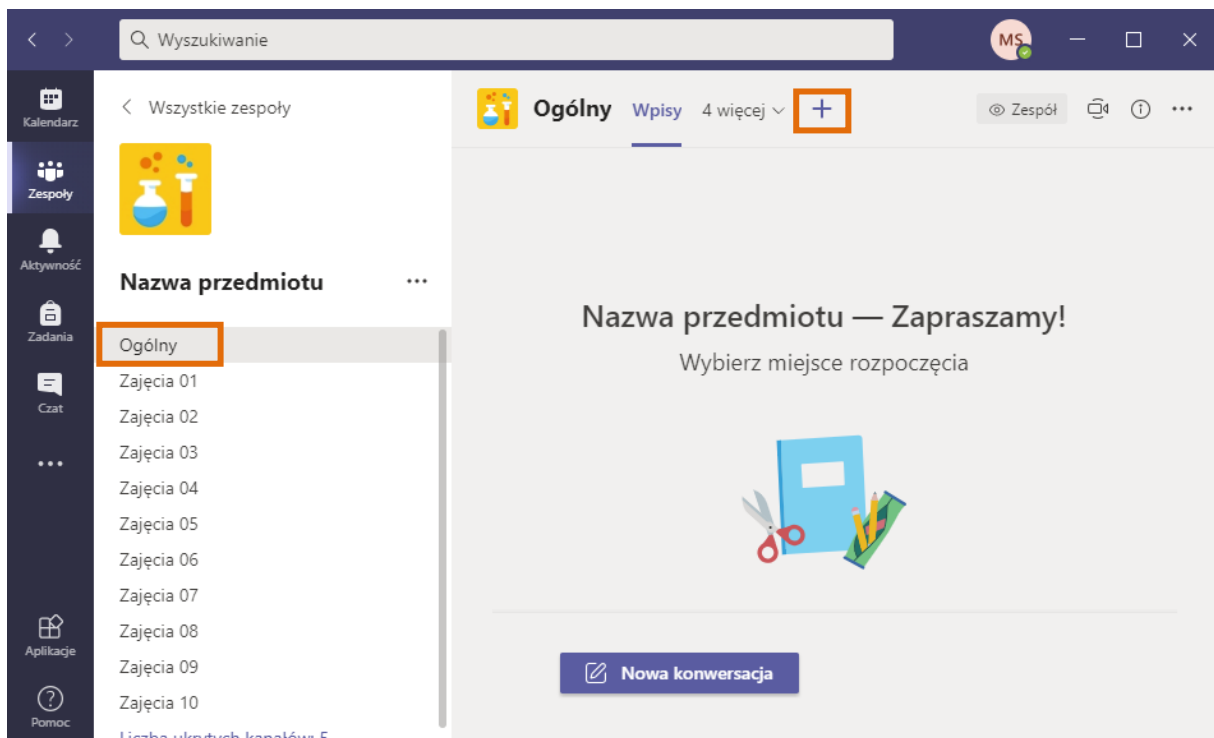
Wyszukiwanie

MS

Kalendarz

Zespoły

Aktywność

Zadania

Czat

...

Aplikacje

Pomoc

Wszystkie zespoły

Nazwa przedmiotu ...

Ogólny
Zajęcia 01
Zajęcia 02
Zajęcia 03
Zajęcia 04
Zajęcia 05
Zajęcia 06
Zajęcia 07
Zajęcia 08
Zajęcia 09
Zajęcia 10
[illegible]

Ogólny Wpisy 4 więcej +

Zespół

Nazwa przedmiotu — Zapraszamy!

Wybierz miejsce rozpoczęcia

Nowa konwersacja